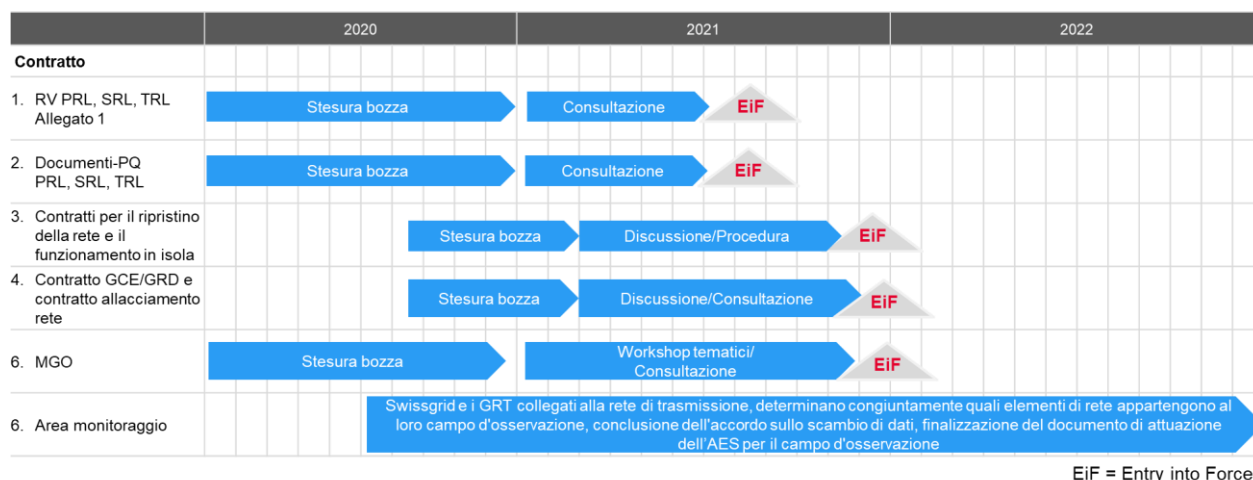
| | 2020 | 2021 | 2022 |
|---|---|---|---|
| **Contratto** | | | |
| 1. RV PRL, SRL, TRL Allegato 1 | Stesura bozza | Consultazione EiF | |
| 2. Documenti-PQ PRL, SRL, TRL | Stesura bozza | Consultazione EiF | |
| 3. Contratti per il ripristino della rete e il funzionamento in isola | Stesura bozza | Discussione/Procedura EiF | |
| 4. Contratto GCE/GRD e contratto allacciamento rete | Stesura bozza | Discussione/Consultazione EiF | |
| 6. MGO | Stesura bozza | Workshop tematici/ Consultazione EiF | |
| 6. Area monitoraggio | Swissgrid e i GRT collegati alla rete di trasmissione, determinano congiuntamente quali elementi di rete appartengono al loro campo d'osservazione, conclusione dell'accordo sullo scambio di dati, finalizzazione del documento di attuazione dell'AES per il campo d'osservazione | | |

EiF = Entry into Force